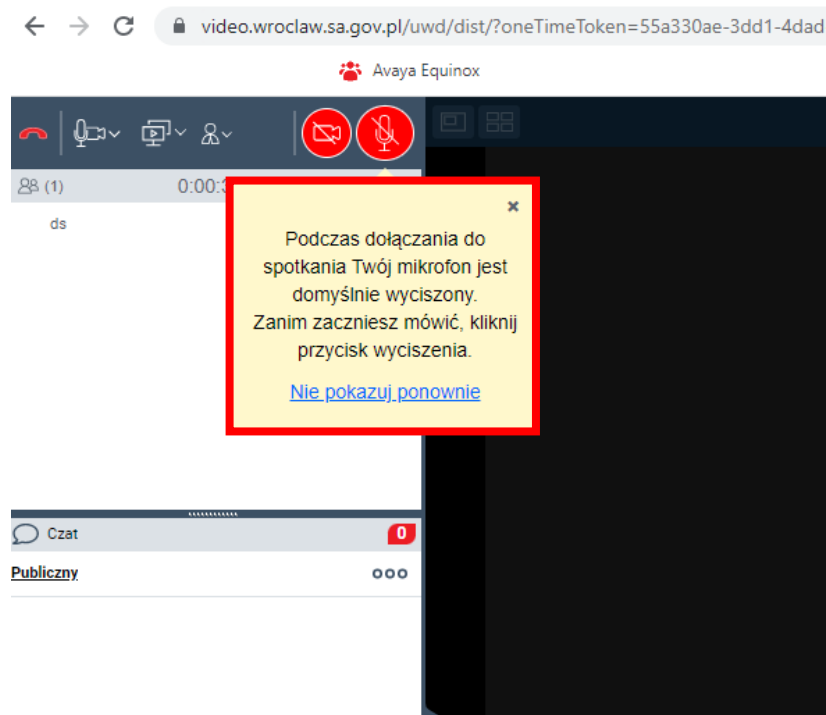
video.wroclaw.sa.gov.pl/uwd/dist/?oneTimeToken=55a330ae-3dd1-4dad

Avaya Equinox

(1) 0:00:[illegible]

ds

×

Podczas dołączania do spotkania Twój mikrofon jest domyślnie wyciszony.
Zanim zaczniesz mówić, kliknij przycisk wyciszenia.

Nie pokazuj ponownie

Czat 0

Publiczny